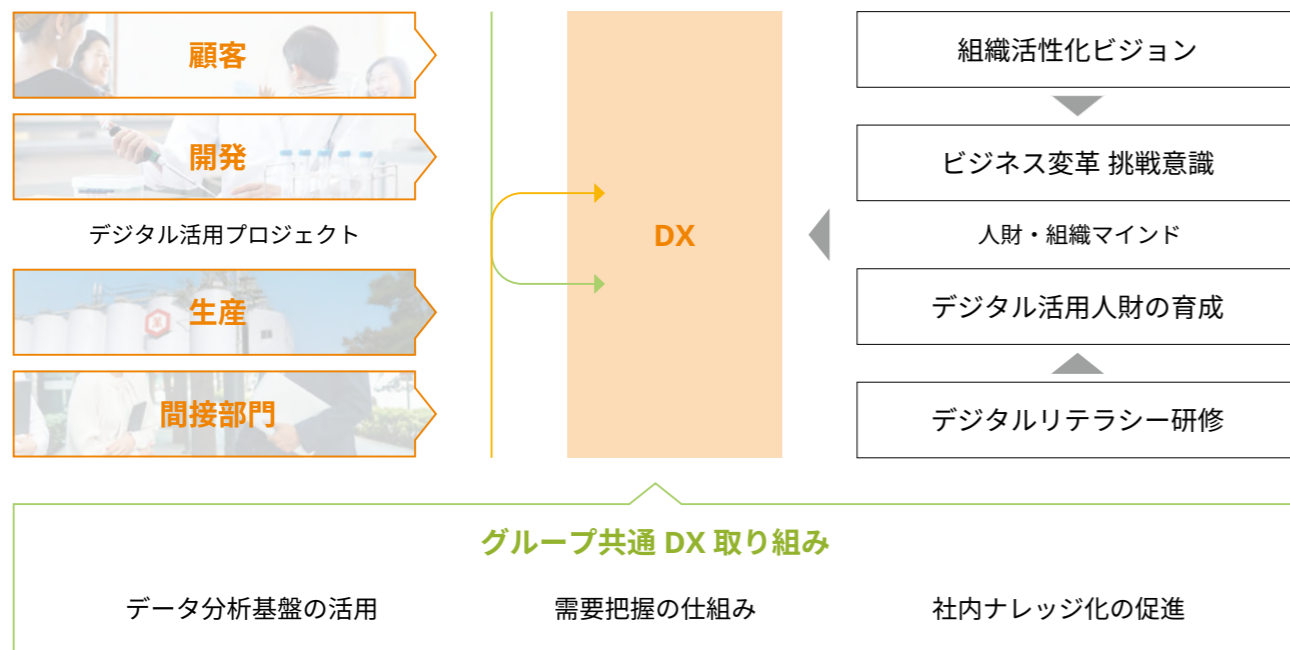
顧客

開発

デジタル活用プロジェクト

生産

間接部門

DX

組織活性化ビジョン

ビジネス変革 挑戦意識

人財・組織マインド

デジタル活用人財の育成

デジタルリテラシー研修

グループ共通 DX 取り組み

データ分析基盤の活用

需要把握の仕組み

社内ナレッジ化の促進